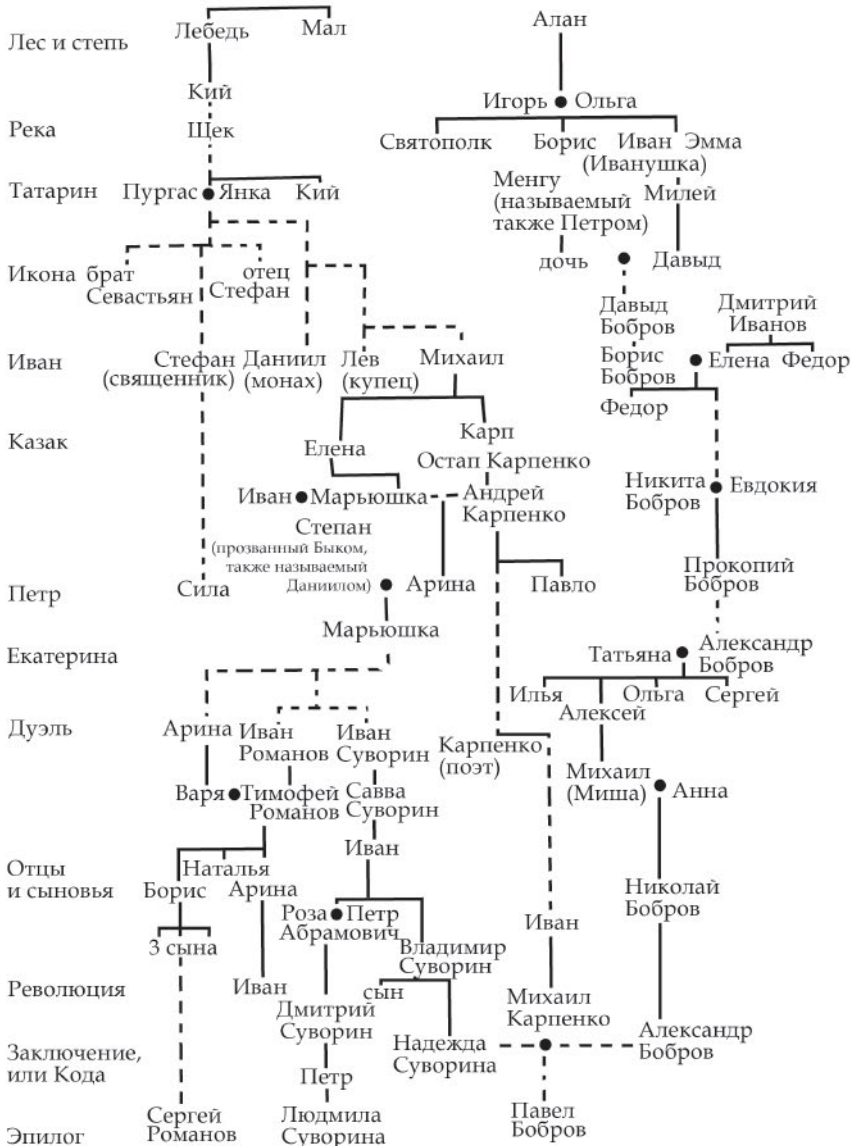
Лес и степь
Лебедь Мал
Кий
Алан
Игорь Ольга
Река
Щек
Святополк Борис Иван (Иванушка) Эмма
Татарин
Пургас Янка Кий
Менгу (называемый также Петром)
Милей
дочь
Давыд
Икона
брат Севастьян
отец Стефан
Давыд Бобров
Дмитрий Иванов
Иван
Стефан (священник)
Даниил (монах)
Лев (купец)
Михаил
Борис Бобров
Елена Федор
Федор
Казак
Елена
Карп
Остап Карпенко
Никита Бобров
Евдокия
Иван Марьюшка
Андрей Карпенко
Степан (прозванный Быком, также называемый Даниилом)
Прокопий Бобров
Петр
Сила
Арина
Павло
Марьюшка
Екатерина
Татьяна
Александр Бобров
Илья Алексей Ольга Сергей
Дуэль
Арина
Иван Романов
Иван Суворин
Карпенко (поэт)
Михаил (Миша)
Анна
Варя Тимофей Романов
Савва Суворин
Отцы и сыновья
Наталья
Борис
Арина
Иван
Николай Бобров
Роза Петр Абрамович
Владимир Суворин
3 сына
Иван
Революция
Иван
сын
Дмитрий Суворин
Михаил Карпенко
Заключение, или Кода
Надежда Суворина
Александр Бобров
Петр
Эпилог
Сергей Романов
Людмила Суворина
Павел Бобров